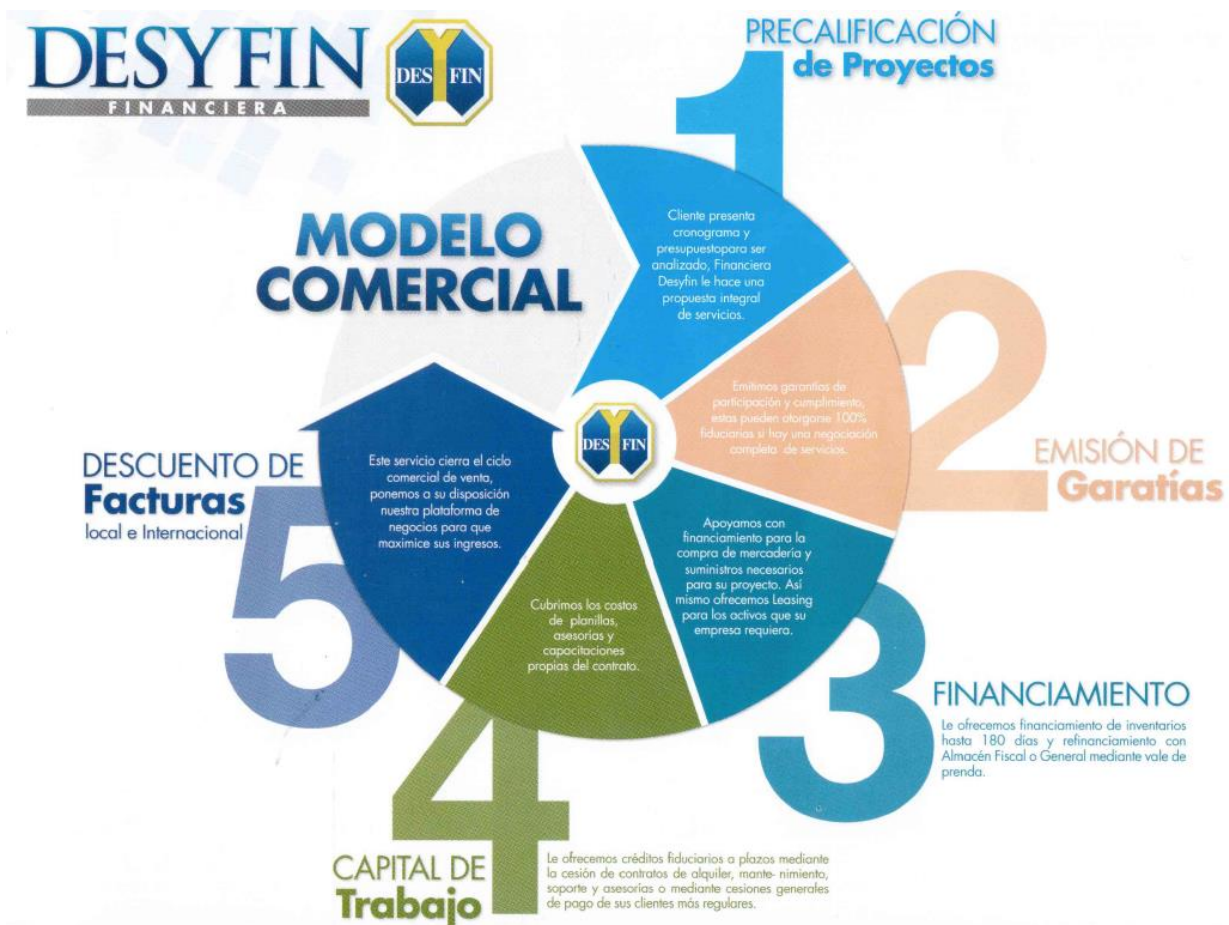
DESYFIN
FINANCIERA
DES FIN

PRECALIFICACIÓN
de Proyectos

1

MODELO COMERCIAL

Cliente presenta cronograma y presupuestopara ser analizado, Financiera Desyfin le hace una propuesta integral de servicios.

2

Emitimos garantías de participación y cumplimiento, estas pueden otorgarse 100% fiduciarias si hay una negociación completa de servicios.

EMISIÓN DE
Garatías

DES FIN

DESCUENTO DE
Facturas
local e Internacional

5

Este servicio cierra el ciclo comercial de venta, ponemos a su disposición nuestra plataforma de negocios para que maximice sus ingresos.

Apoyamos con financiamiento para la compra de mercadería y suministros necesarios para su proyecto. Así mismo ofrecemos Leasing para los activos que su empresa requiera.

Cubrimos los costos de planillas, asesorías y capacitaciones propias del contrato.

3

FINANCIAMIENTO
Le ofrecemos financiamiento de inventarios hasta 180 días y refinanciamiento con Almacén Fiscal o General mediante vale de prenda.

4

CAPITAL DE
Trabajo

Le ofrecemos créditos fiduciarios a plazos mediante la cesión de contratos de alquiler, mante- nimiento, soporte y asesorías o mediante cesiones generales de pago de sus clientes más regulares.